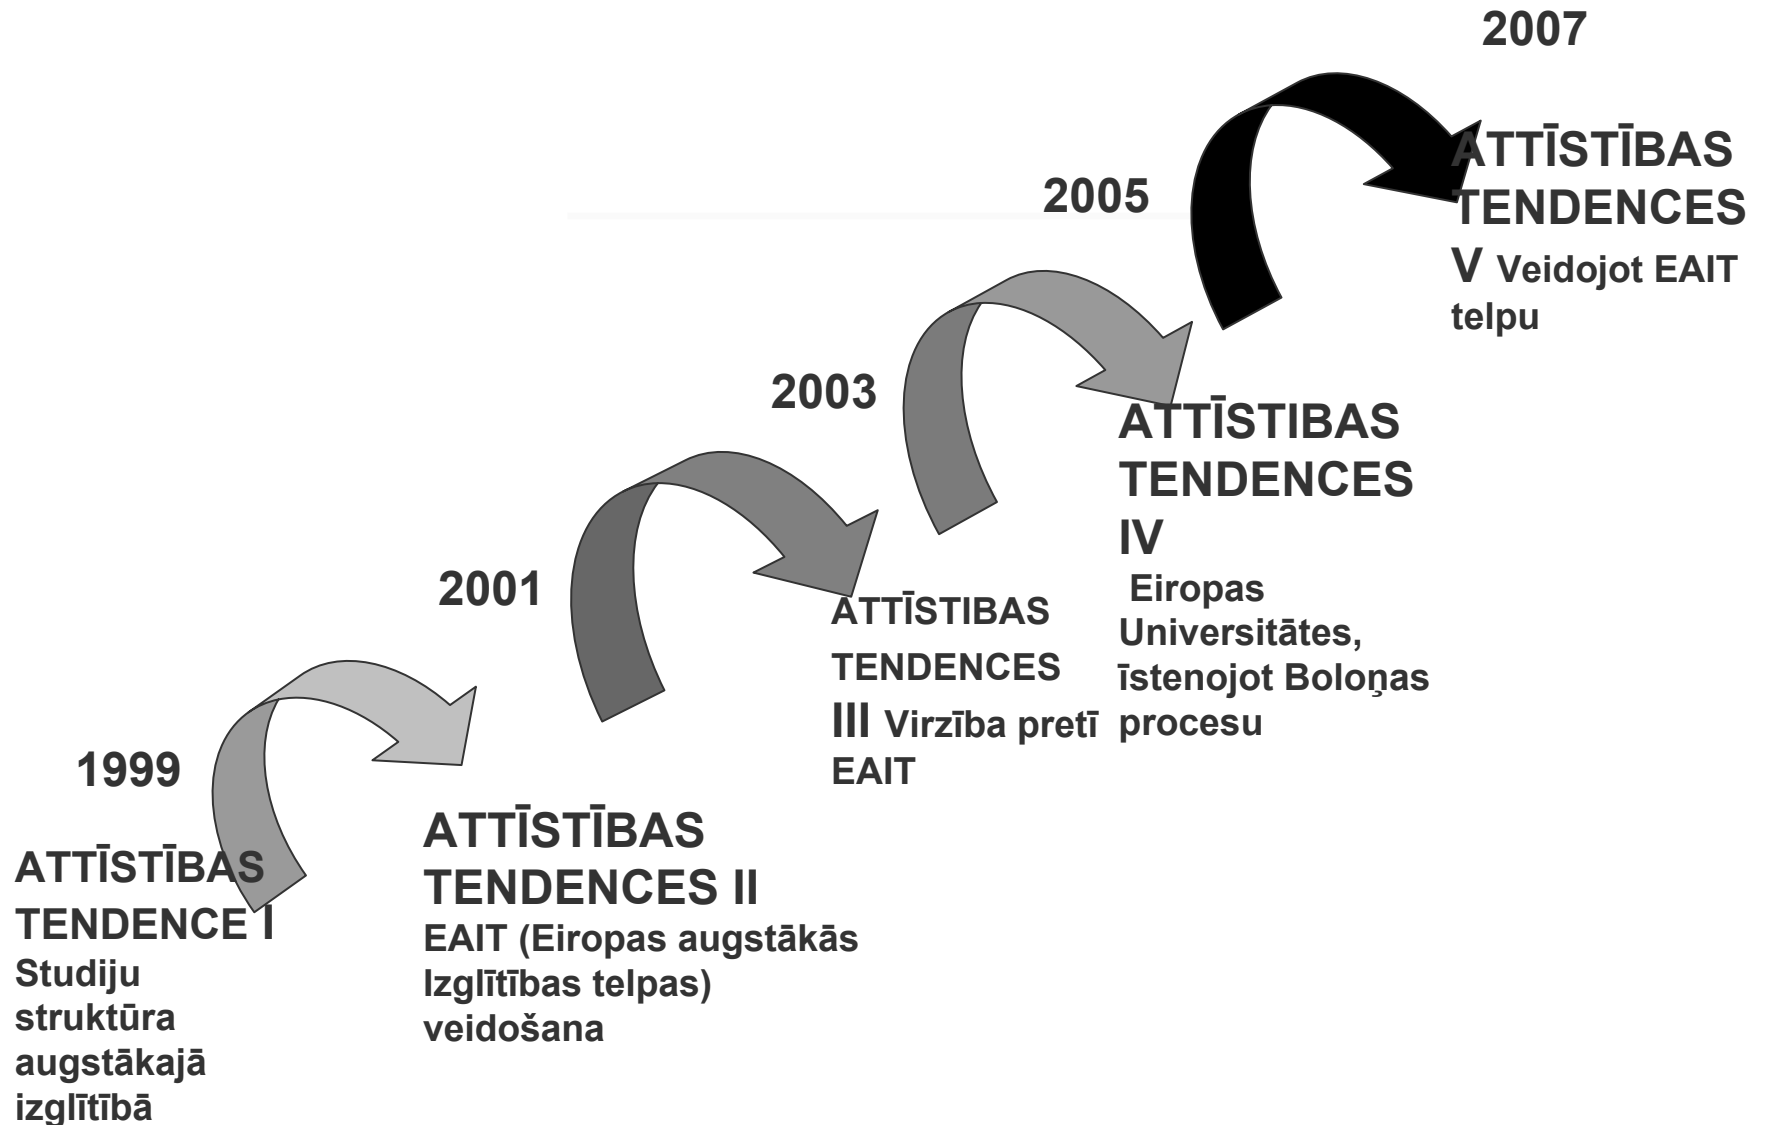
2007

ATTĪSTĪBAS TENDENCES V Veidojot EAIT telpu

2005

2003

ATTĪSTIBAS TENDENCES IV
Eiropas Universitātes, īstenojot Boloņas procesu

2001

ATTĪSTIBAS TENDENCES III Virzība pretī EAIT

1999

ATTĪSTĪBAS TENDENCES II
EAIT (Eiropas augstākās Izglītības telpas) veidošana

ATTĪSTĪBAS TENDENCE I
Studiju struktūra augstākajā izglītībā